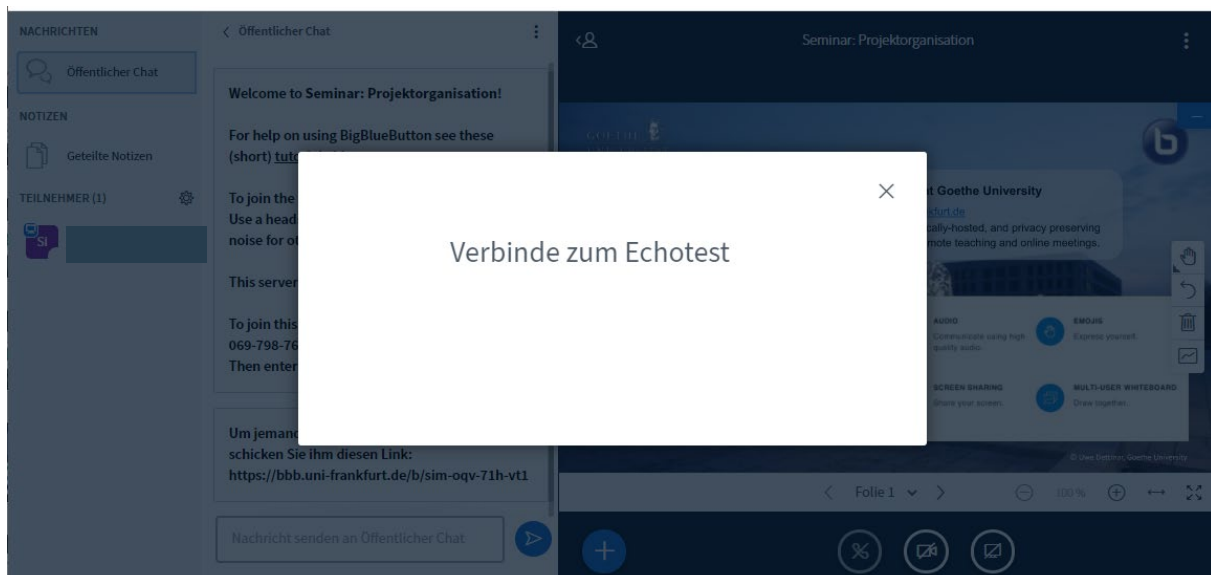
NACHRICHTEN

Öffentlicher Chat

NOTIZEN

Geteilte Notizen

TEILNEHMER (1)

SI

Öffentlicher Chat

Welcome to Seminar: Projektorganisation!

For help on using BigBlueButton see these (short) tut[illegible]

To join the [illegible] Use a head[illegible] noise for ot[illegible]

This server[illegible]

To join this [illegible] 069-798-76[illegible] Then enter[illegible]

Um jemand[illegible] schicken Sie ihm diesen Link: https://bbb.uni-frankfurt.de/b/sim-oqv-71h-vt1

Nachricht senden an Öffentlicher Chat

Seminar: Projektorganisation

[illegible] Goethe University

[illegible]furt.de

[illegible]cally-hosted, and privacy preserving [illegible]mote teaching and online meetings.

AUDIO

Communicate using high quality audio.

EMOJIS

Express yourself.

SCREEN SHARING

Share your screen.

MULTI-USER WHITEBOARD

Draw together.

© Uwe Dettmar, Goethe University

Folie 1

100 %

Verbinde zum Echotest

×